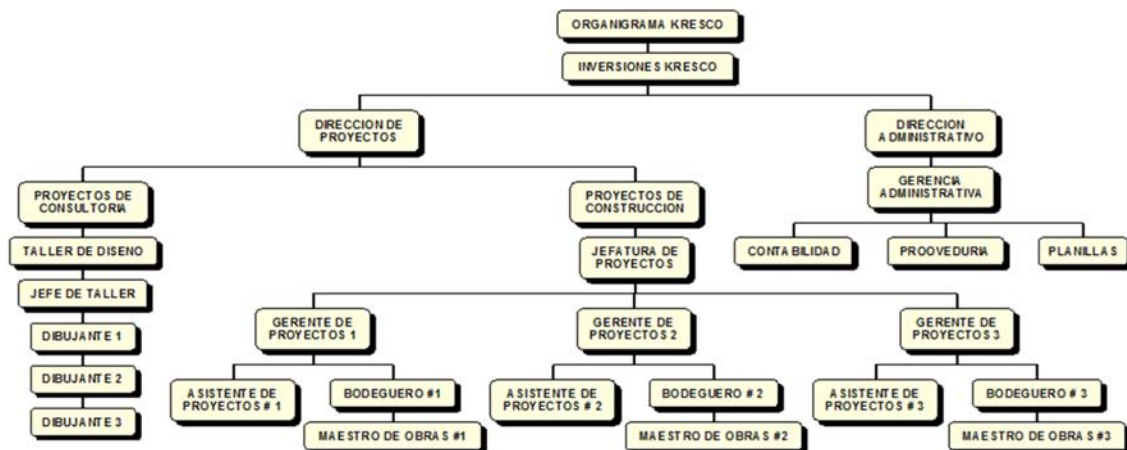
ORGANIGRAMA KRESCO

INVERSIONES KRESCO

DIRECCION DE PROYECTOS

DIRECCION ADMINISTRATIVO

PROYECTOS DE CONSULTORIA

TALLER DE DISENO

JEFE DE TALLER

DIBUJANTE 1

DIBUJANTE 2

DIBUJANTE 3

PROYECTOS DE CONSTRUCCION

JEFATURA DE PROYECTOS

GERENTE DE PROYECTOS 1

ASISTENTE DE PROYECTOS # 1

BODEGUERO #1

MAESTRO DE OBRAS #1

GERENTE DE PROYECTOS 2

ASISTENTE DE PROYECTOS # 2

BODEGUERO # 2

MAESTRO DE OBRAS #2

GERENTE DE PROYECTOS 3

ASISTENTE DE PROYECTOS #3

BODEGUERO # 3

MAESTRO DE OBRAS #3

GERENCIA ADMINISTRATIVA

CONTABILIDAD

PROOVEDURIA

PLANILLAS